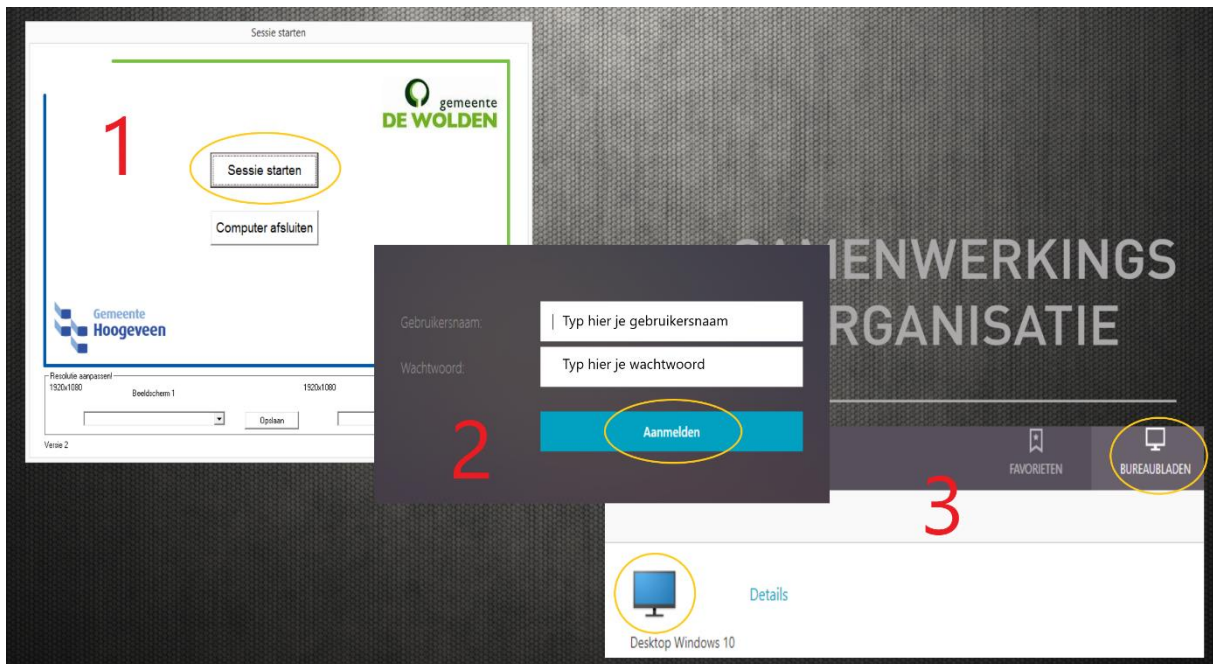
Sessie starten

gemeente DE WOLDEN

1

Sessie starten

Computer afsluiten

Gemeente Hoogeveen

Resolutie aanpassen
1920x1080
Beeldscherm 1
1920x1080

Opslaan

Versie 2

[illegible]ENWERKINGS
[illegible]RGANISATIE

Gebruikersnaam:
Typ hier je gebruikersnaam

Wachtwoord:
Typ hier je wachtwoord

Aanmelden

2

FAVORIETEN

BUREAUBLADEN

3

Details

Desktop Windows 10